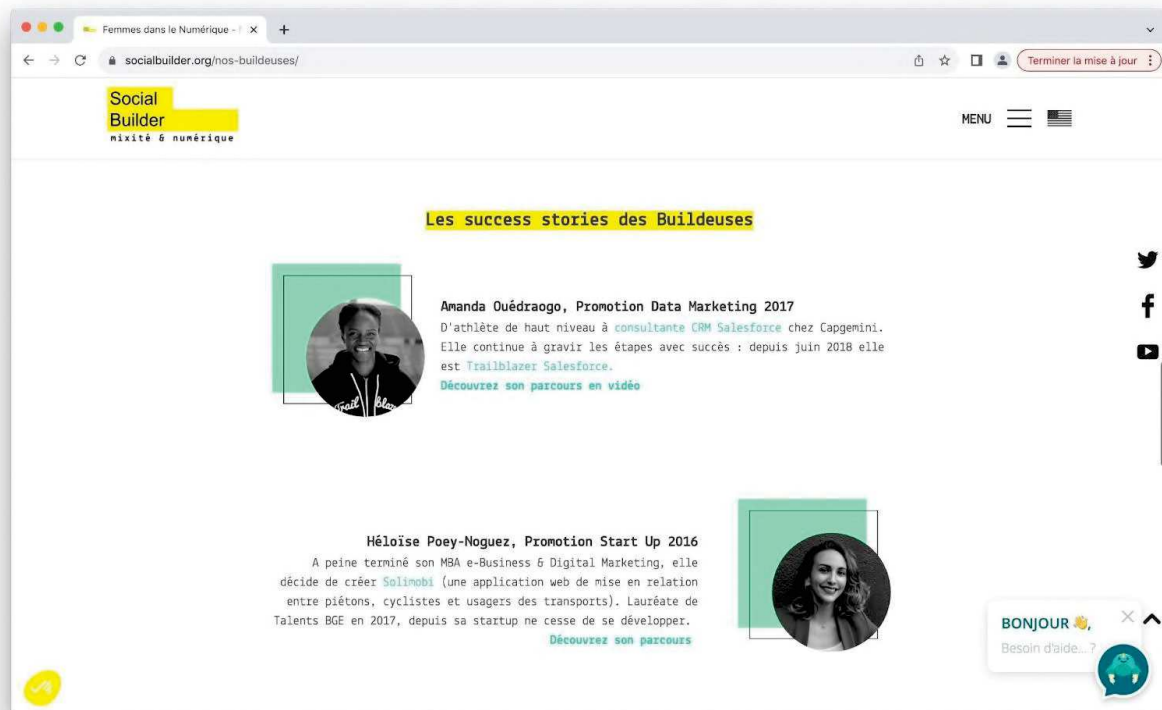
Femmes dans le Numérique - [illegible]

socialbuilder.org/nos-buildeuses/

Terminer la mise à jour

Social Builder
mixité & numérique

MENU

Les success stories des Buildeuses

Amanda Ouédraogo, Promotion Data Marketing 2017
D'athlète de haut niveau à consultante CRM Salesforce chez Capgemini. Elle continue à gravir les étapes avec succès : depuis juin 2018 elle est Trailblazer Salesforce.
Découvrez son parcours en vidéo

Héloïse Poey-Noguez, Promotion Start Up 2016
A peine terminé son MBA e-Business & Digital Marketing, elle décide de créer Solimobi (une application web de mise en relation entre piétons, cyclistes et usagers des transports). Lauréate de Talents BGE en 2017, depuis sa startup ne cesse de se développer.
Découvrez son parcours

BONJOUR 👋,
Besoin d'aide...?